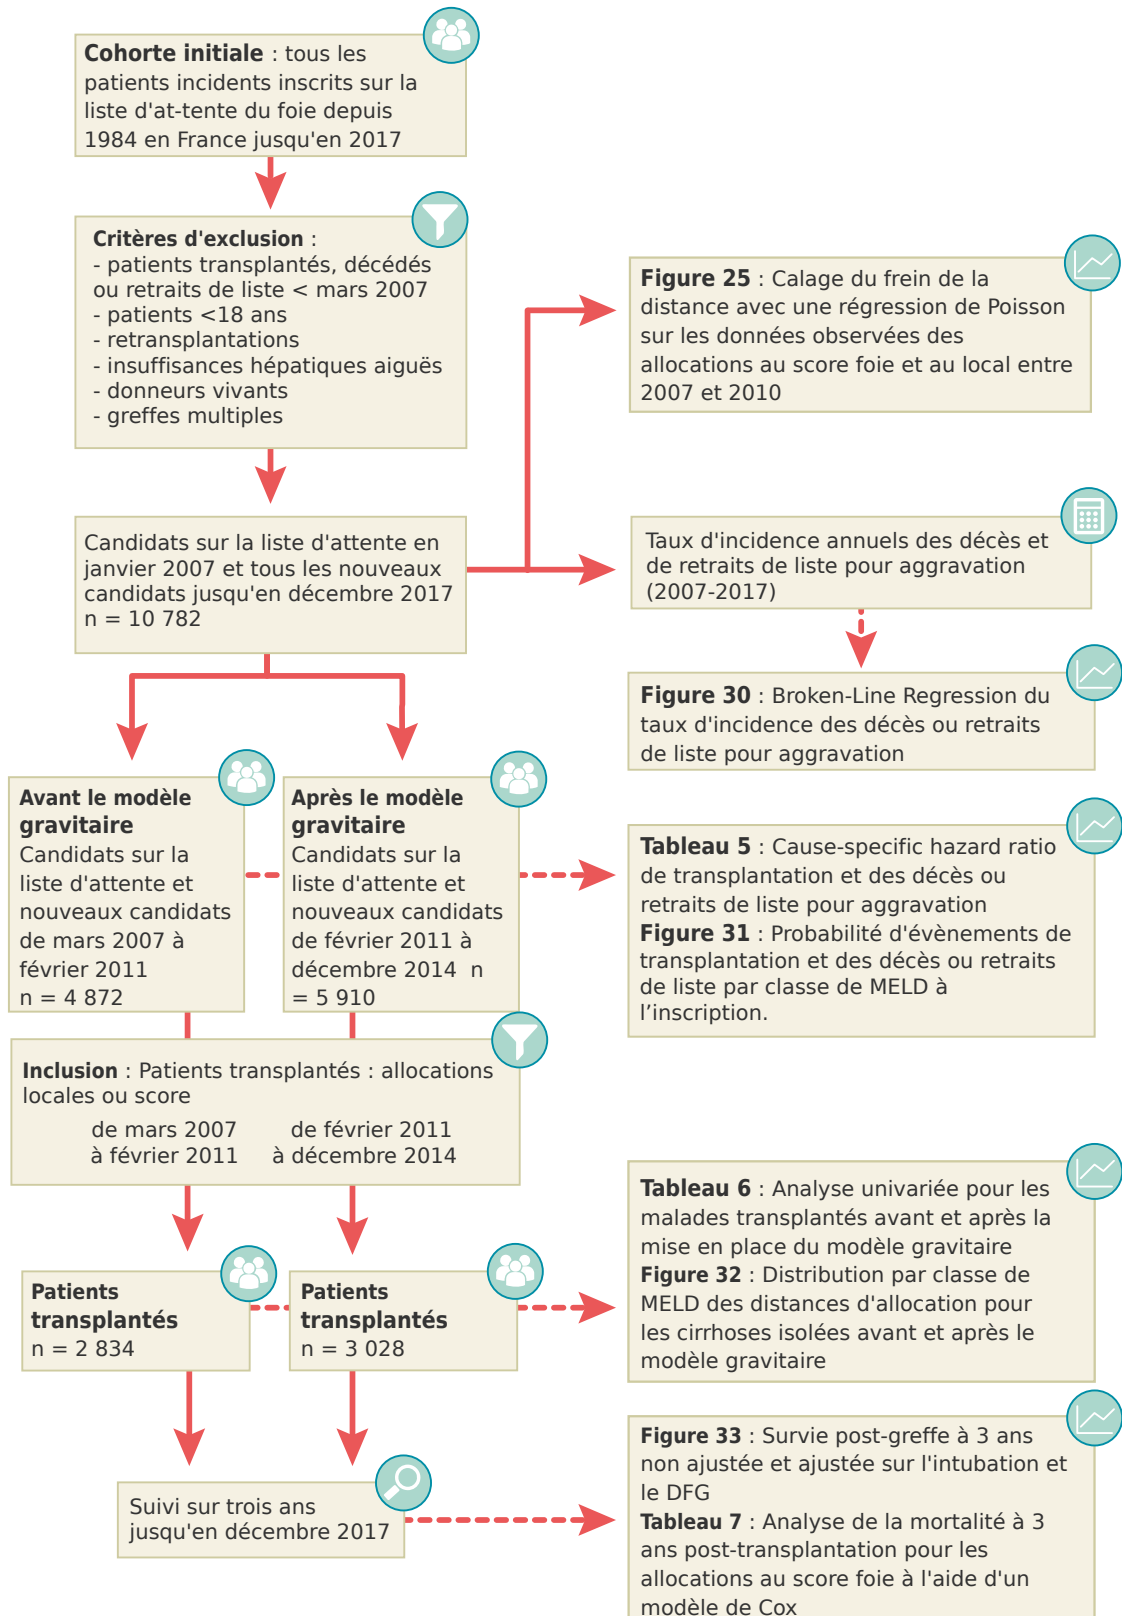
**Cohorte initiale** : tous les patients incidents inscrits sur la liste d'at-tente du foie depuis 1984 en France jusqu'en 2017

**Critères d'exclusion** :
- patients transplantés, décédés ou retraits de liste < mars 2007
- patients <18 ans
- retransplantations
- insuffisances hépatiques aiguës
- donneurs vivants
- greffes multiples

Candidats sur la liste d'attente en janvier 2007 et tous les nouveaux candidats jusqu'en décembre 2017
n = 10 782

**Figure 25** : Calage du frein de la distance avec une régression de Poisson sur les données observées des allocations au score foie et au local entre 2007 et 2010

Taux d'incidence annuels des décès et de retraits de liste pour aggravation (2007-2017)

**Figure 30** : Broken-Line Regression du taux d'incidence des décès ou retraits de liste pour aggravation

**Avant le modèle gravitaire**
Candidats sur la liste d'attente et nouveaux candidats de mars 2007 à février 2011
n = 4 872

**Après le modèle gravitaire**
Candidats sur la liste d'attente et nouveaux candidats de février 2011 à décembre 2014 n = 5 910

**Tableau 5** : Cause-specific hazard ratio de transplantation et des décès ou retraits de liste pour aggravation
**Figure 31** : Probabilité d'évènements de transplantation et des décès ou retraits de liste par classe de MELD à l'inscription.

**Inclusion** : Patients transplantés : allocations locales ou score
de mars 2007 à février 2011
de février 2011 à décembre 2014

**Patients transplantés**
n = 2 834

**Patients transplantés**
n = 3 028

**Tableau 6** : Analyse univariée pour les malades transplantés avant et après la mise en place du modèle gravitaire
**Figure 32** : Distribution par classe de MELD des distances d'allocation pour les cirrhoses isolées avant et après le modèle gravitaire

Suivi sur trois ans jusqu'en décembre 2017

**Figure 33** : Survie post-greffe à 3 ans non ajustée et ajustée sur l'intubation et le DFG
**Tableau 7** : Analyse de la mortalité à 3 ans post-transplantation pour les allocations au score foie à l'aide d'un modèle de Cox